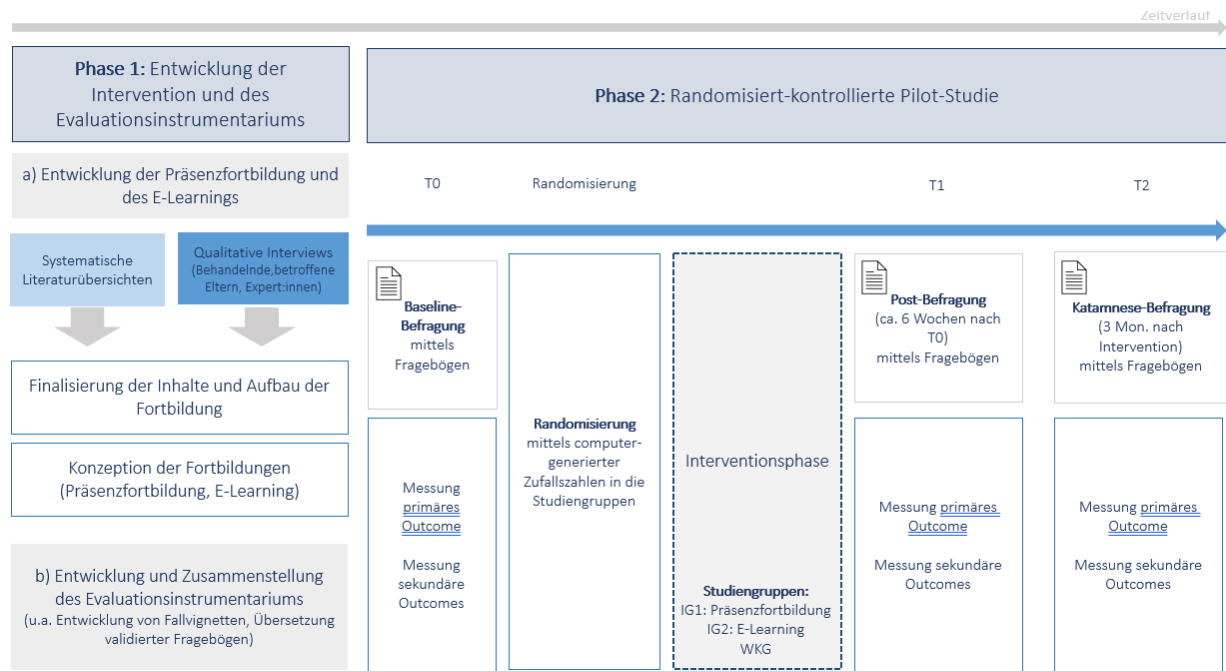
Zeitverlauf

**Phase 1:** Entwicklung der Intervention und des Evaluationsinstrumentariums

a) Entwicklung der Präsenzfortbildung und des E-Learnings

Systematische Literaturübersichten

Qualitative Interviews (Behandelnde,betroffene Eltern, Expert:innen)

Finalisierung der Inhalte und Aufbau der Fortbildung

Konzeption der Fortbildungen (Präsenzfortbildung, E-Learning)

b) Entwicklung und Zusammenstellung des Evaluationsinstrumentariums (u.a. Entwicklung von Fallvignetten, Übersetzung validierter Fragebögen)

**Phase 2:** Randomisiert-kontrollierte Pilot-Studie

T0

Randomisierung

T1

T2

**Baseline-Befragung** mittels Fragebögen

Messung primäres Outcome

Messung sekundäre Outcomes

**Randomisierung** mittels computergenerierter Zufallszahlen in die Studiengruppen

Interventionsphase

**Studiengruppen:**
IG1: Präsenzfortbildung
IG2: E-Learning
WKG

**Post-Befragung** (ca. 6 Wochen nach T0) mittels Fragebögen

Messung primäres Outcome

Messung sekundäre Outcomes

**Katamnese-Befragung** (3 Mon. nach Intervention) mittels Fragebögen

Messung primäres Outcome

Messung sekundäre Outcomes